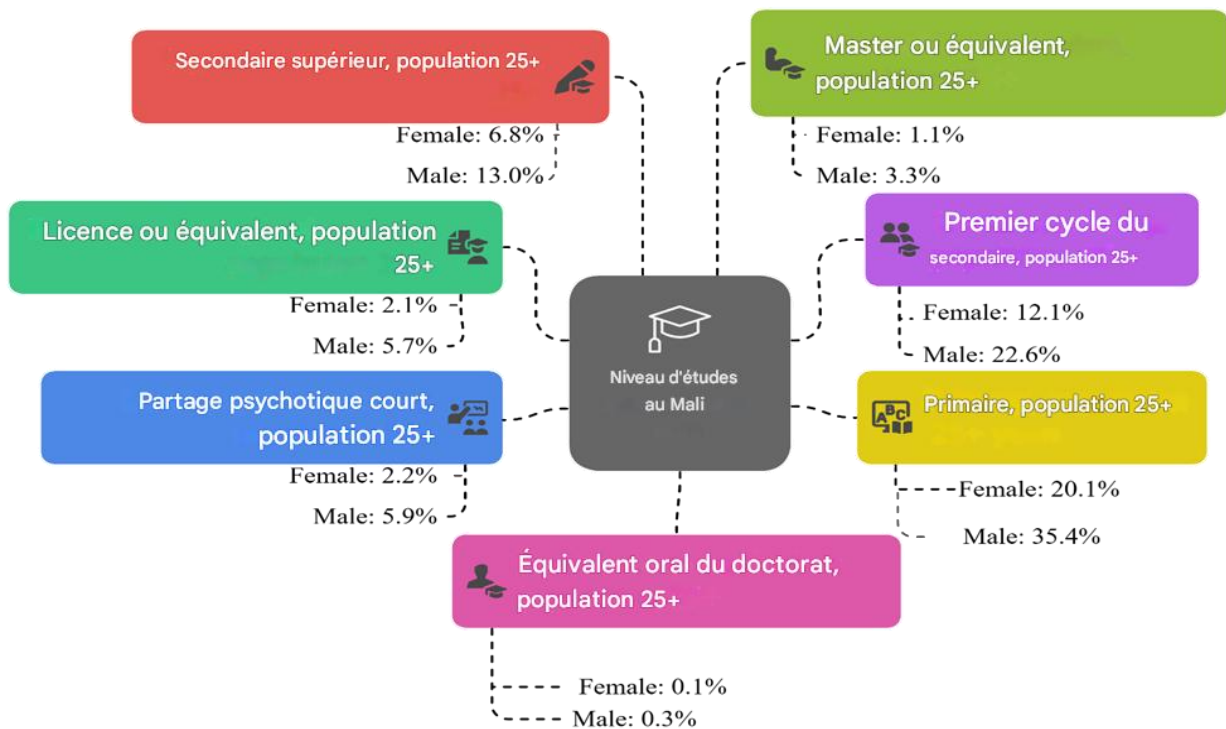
Secondaire supérieur, population 25+

Female: 6.8%

Male: 13.0%

Master ou équivalent, population 25+

Female: 1.1%

Male: 3.3%

Licence ou équivalent, population 25+

Female: 2.1%

Male: 5.7%

Premier cycle du secondaire, population 25+

Female: 12.1%

Male: 22.6%

Niveau d'études au Mali

Partage psychotique court, population 25+

Female: 2.2%

Male: 5.9%

Primaire, population 25+

Female: 20.1%

Male: 35.4%

Équivalent oral du doctorat, population 25+

Female: 0.1%

Male: 0.3%